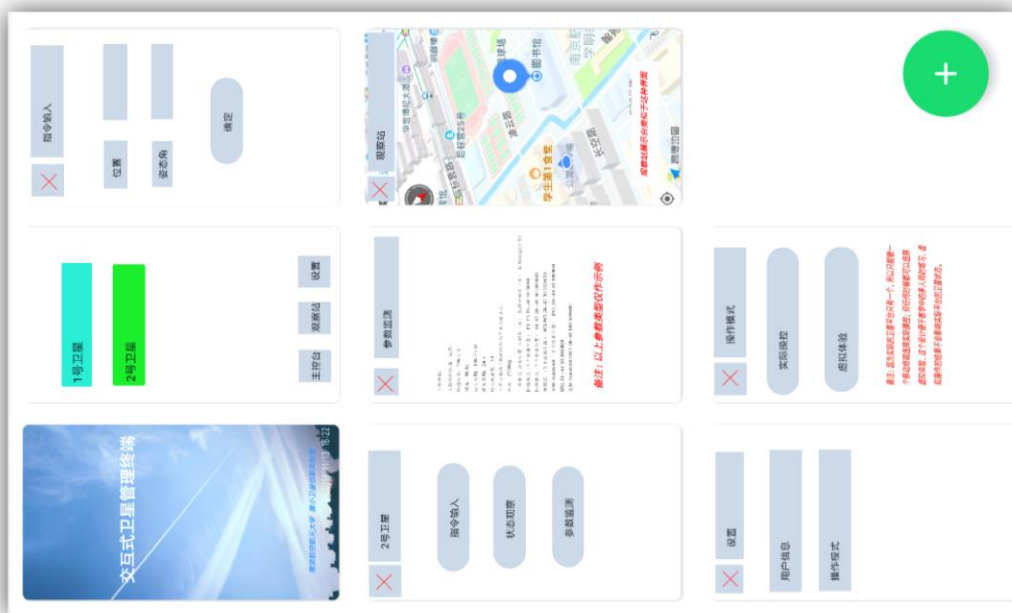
指令输入
位置
姿态角
确定

观察站
图书馆
学生第1食堂
长安路
南京航空航天大学
地图仅展示示例效果
1号卫星
2号卫星
设置
观察站
主控台

参数监测
备注：以上参数类型仅作示例

操作模式
实际操控
虚拟体验
备注：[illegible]

交互式卫星管理终端
16:22

2号卫星
指令输入
状态切换
参数监测

设置
用户信息
操作模式